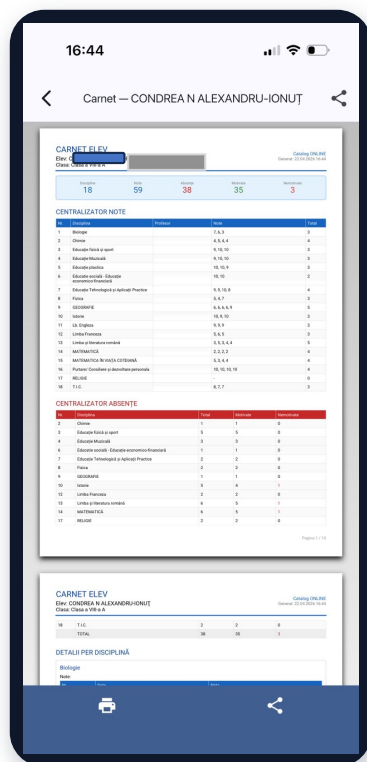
16:44

Carnet — CONDREA N ALEXANDRU-IONUȚ

CARNET ELEV
Elev: C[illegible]
Clasa: Clasa a VIII-a A

Catalog ONLINE
Generat: 22.04.2026 16:44

| Discipline | Note | Absențe | Motivate | Nemotivate |
|---|---|---|---|---|
| 18 | 59 | 38 | 35 | 3 |

CENTRALIZATOR NOTE

| Nr. | Disciplina | Profesor | Note | Total |
|---|---|---|---|---|
| 1 | Biologie | | 7, 6, 3 | 3 |
| 2 | Chimie | | 4, 5, 4, 4 | 4 |
| 3 | Educație fizică și sport | | 9, 10, 10 | 3 |
| 4 | Educație Muzicală | | 9, 10, 10 | 3 |
| 5 | Educație plastică | | 10, 10, 9 | 3 |
| 6 | Educație socială - Educație economico-financiară | | 10, 10 | 2 |
| 7 | Educație Tehnologică și Aplicații Practice | | 9, 9, 10, 8 | 4 |
| 8 | Fizica | | 5, 6, 7 | 3 |
| 9 | GEOGRAFIE | | 6, 4, 4, 6, 9 | 5 |
| 10 | Istorie | | 10, 9, 10 | 3 |
| 11 | Lb. Engleza | | 9, 9, 9 | 3 |
| 12 | Limba Franceza | | 5, 6, 5 | 3 |
| 13 | Limba și literatura română | | 3, 5, 3, 4, 4 | 5 |
| 14 | MATEMATICĂ | | 2, 2, 2, 2 | 4 |
| 15 | MATEMATICA ÎN VIAȚA COTIDIANĂ | | 3, 3, 4, 4 | 4 |
| 16 | Purtare/ Consiliere și dezvoltare personală | | 10, 10, 10, 10 | 4 |
| 17 | RELIGIE | | | 0 |
| 18 | T.I.C. | | 8, 7, 7 | 3 |

CENTRALIZATOR ABSENȚE

| Nr. | Disciplina | Total | Motivate | Nemotivate |
|---|---|---|---|---|
| 2 | Chimie | 1 | 1 | 0 |
| 3 | Educație fizică și sport | 5 | 5 | 0 |
| 4 | Educație Muzicală | 3 | 3 | 0 |
| 6 | Educație socială - Educație economico-financiară | 1 | 1 | 0 |
| 7 | Educație Tehnologică și Aplicații Practice | 2 | 2 | 0 |
| 8 | Fizica | 3 | 3 | 0 |
| 9 | GEOGRAFIE | 1 | 1 | 0 |
| 10 | Istorie | 3 | 4 | 1 |
| 12 | Limba Franceza | 2 | 2 | 0 |
| 13 | Limba și literatura română | 6 | 5 | 1 |
| 14 | MATEMATICĂ | 6 | 5 | 1 |
| 17 | RELIGIE | 2 | 2 | 0 |

Pagina 1 / 10

CARNET ELEV
Elev: CONDREA N ALEXANDRU-IONUȚ
Clasa: Clasa a VIII-a A

Catalog ONLINE
Generat: 22.04.2026 16:44

| 18 | T.I.C. | 2 | 2 | 0 |
|---|---|---|---|---|
| | TOTAL | 38 | 35 | 3 |

DETALII PER DISCIPLINĂ

Biologie
Note: